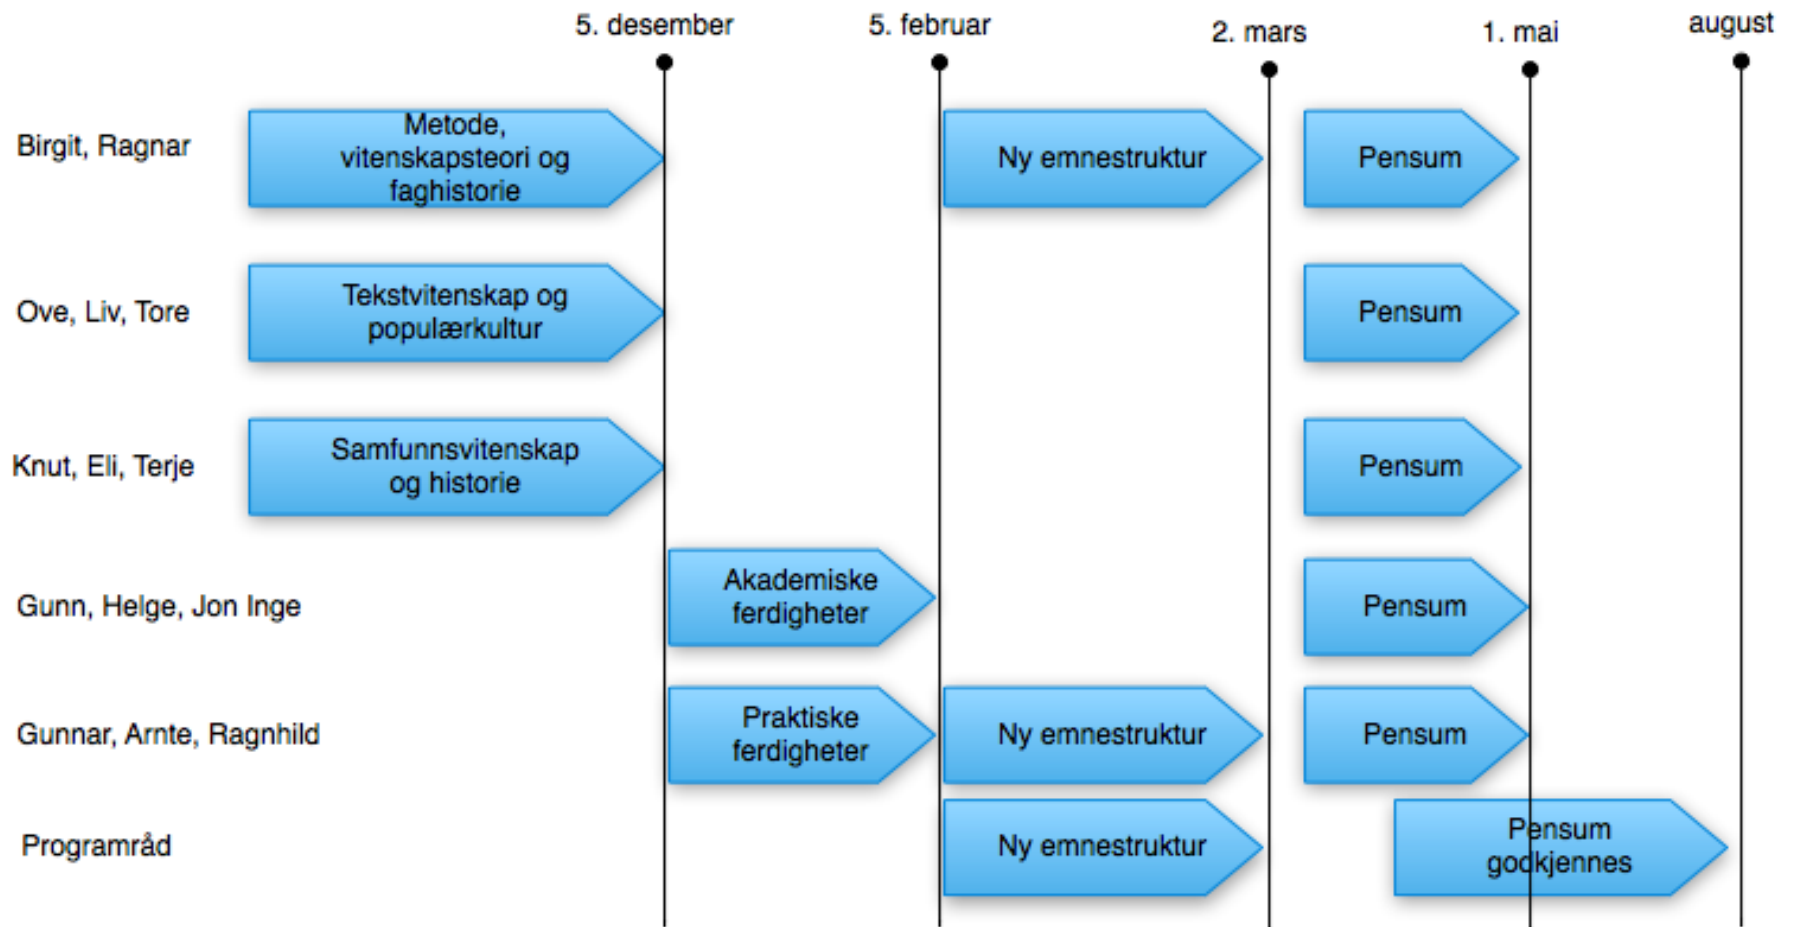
5. desember
5. februar
2. mars
1. mai
august

Birgit, Ragnar
Metode, vitenskapsteori og faghistorie
Ny emnestruktur
Pensum

Ove, Liv, Tore
Tekstvitenskap og populærkultur
Pensum

Knut, Eli, Terje
Samfunnsvitenskap og historie
Pensum

Gunn, Helge, Jon Inge
Akademiske ferdigheter
Pensum

Gunnar, Arnte, Ragnhild
Praktiske ferdigheter
Ny emnestruktur
Pensum

Programråd
Ny emnestruktur
Pensum godkjennes